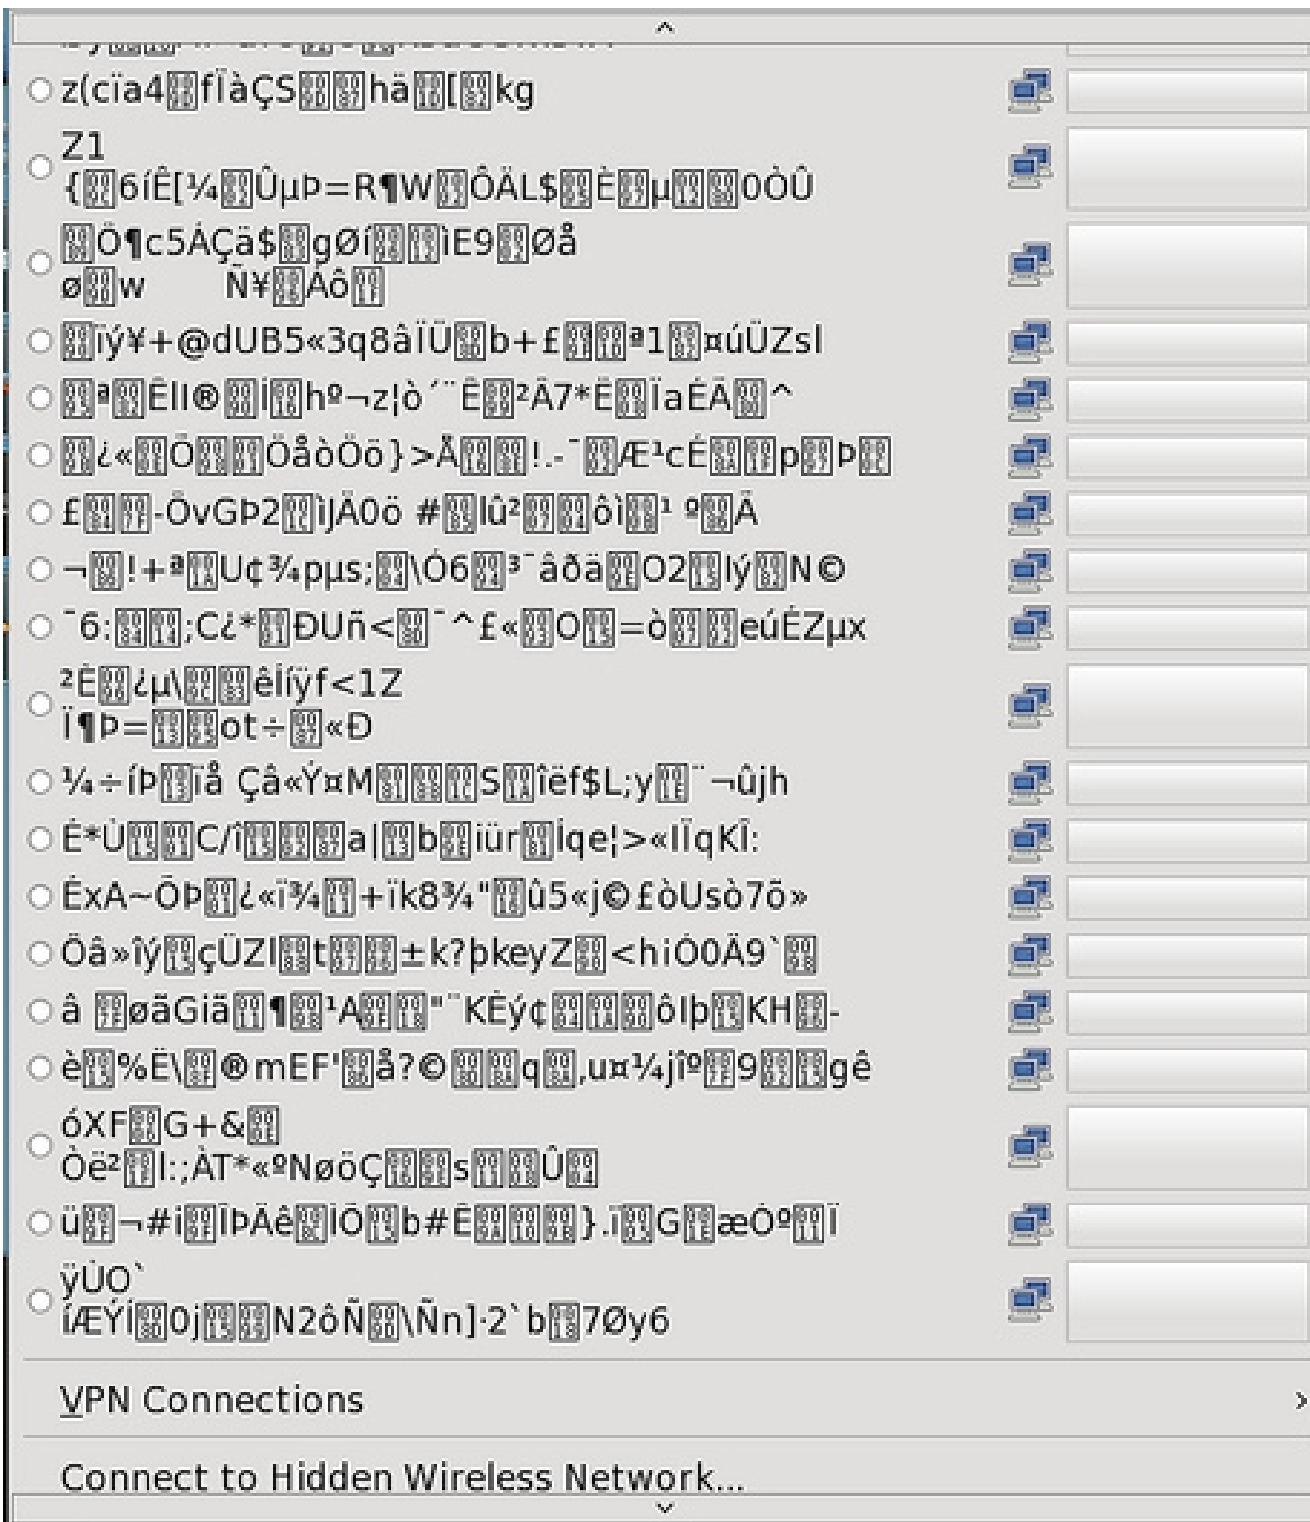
z(cïa4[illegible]fÌàÇS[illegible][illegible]hä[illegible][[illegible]kg

Z1 {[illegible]6íÊ[¼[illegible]ÛµÞ=R¶W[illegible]ÔÄL$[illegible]È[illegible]µ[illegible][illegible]0ÒÛ

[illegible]Ö¶c5ÀÇä$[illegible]gØí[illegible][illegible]ìE9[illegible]Øå øw Ñ¥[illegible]Äô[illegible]

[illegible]ïý¥+@dUB5«3q8âÏÜ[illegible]b+£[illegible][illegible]ª1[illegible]¤úÜZsl

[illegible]ª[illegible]ÊlI®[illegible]Ï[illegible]hº¬z¦ò´¨Ê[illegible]²À7*Ë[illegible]ïaÉÄ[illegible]^

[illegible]¿«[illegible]Ö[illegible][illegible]Öåòöö}>Å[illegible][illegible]!.-¯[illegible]Æ¹cÉ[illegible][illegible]p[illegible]Þ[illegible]

£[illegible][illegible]-ÕvGÞ2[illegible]ìJÄ0ö #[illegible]lû²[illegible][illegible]ôì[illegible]¹ º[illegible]Ä

¬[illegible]!+ª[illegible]U¢¾pµs;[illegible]\Ó6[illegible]³¯âðä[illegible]O2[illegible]lý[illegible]N©

¯6:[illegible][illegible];C¿*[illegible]ÐUñ<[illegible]¯^£«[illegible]O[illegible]=ò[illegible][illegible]eúÈZµx

²È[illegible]¿µ\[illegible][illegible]êlíÿf<1Z Ï¶Þ=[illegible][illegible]ot÷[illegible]«Ð

¼÷íÞ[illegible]ïå Çâ«Ý¤M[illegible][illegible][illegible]S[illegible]îëf$L;y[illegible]¨¬ûjh

É*Ù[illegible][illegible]C/î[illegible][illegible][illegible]a|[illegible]b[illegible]iür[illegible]Íqe¦>«IÏqKÎ:

ÉxA~ÕÞ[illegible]¿«ï¾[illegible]+ïk8¾"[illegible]û5«j©£òUsò7õ»

Õâ»îý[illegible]çÜZI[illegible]t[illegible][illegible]±k?þkeyZ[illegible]<hiÒ0Ä9`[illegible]

â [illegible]øäGiä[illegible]¶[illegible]¹A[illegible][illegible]"¨KÈý¢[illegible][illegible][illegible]ôlþ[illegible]KH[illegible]-

è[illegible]%Ë\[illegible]®mEF'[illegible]å?©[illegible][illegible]q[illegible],u¤¼jîº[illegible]9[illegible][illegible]gê

óXF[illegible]G+&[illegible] Òë²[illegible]l:;ÀT*«ºNøöÇ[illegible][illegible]s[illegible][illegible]Û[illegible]

ü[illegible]¬#i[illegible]ÏÞÄê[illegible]lÖ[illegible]b#Ê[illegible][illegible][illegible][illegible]}.ï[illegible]G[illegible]æÒº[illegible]Ï

ÿÜO` íÆÝÍ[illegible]0j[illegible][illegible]N2ôÑ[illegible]\Ñn]·2`b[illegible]7Øy6

VPN Connections

Connect to Hidden Wireless Network...